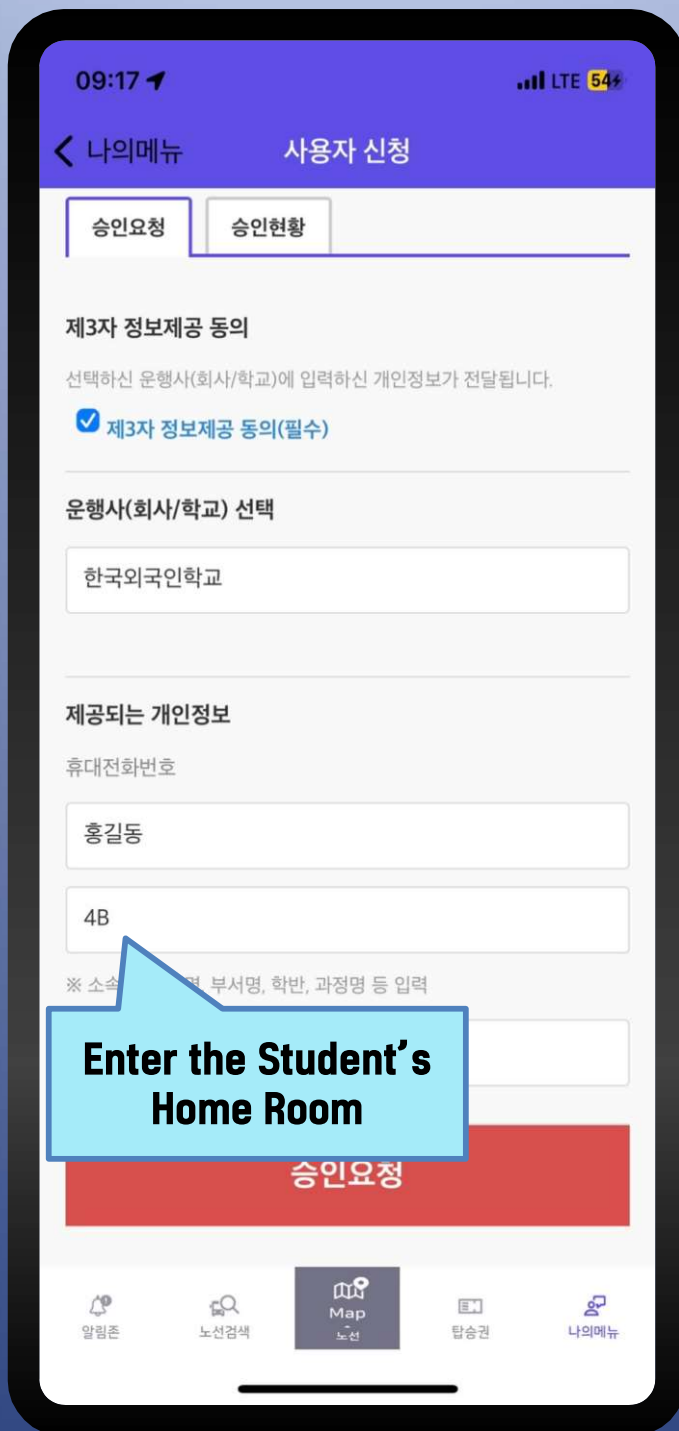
09:17

LTE 54

나의메뉴

사용자 신청

승인요청

승인현황

제3자 정보제공 동의

선택하신 운행사(회사/학교)에 입력하신 개인정보가 전달됩니다.

제3자 정보제공 동의(필수)

운행사(회사/학교) 선택

한국외국인학교

제공되는 개인정보

휴대전화번호

홍길동

4B

※ 소속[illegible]명, 부서명, 학반, 과정명 등 입력

Enter the Student's Home Room

승인요청

알림존

노선검색

Map
노선

탑승권

나의메뉴